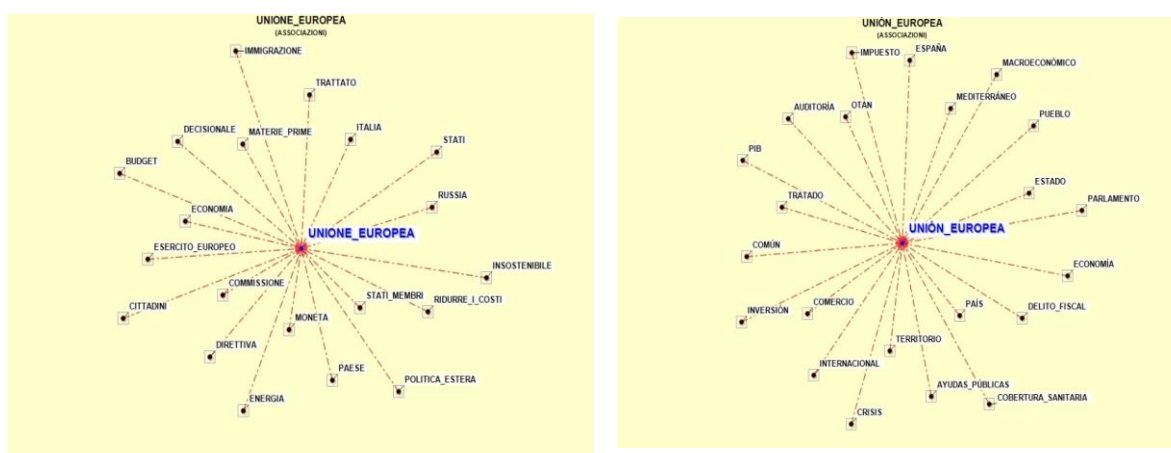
UNIONE_EUROPEA
(ASSOCIAZIONI)

IMMIGRAZIONE
TRATTATO
DECISIONALE
MATERIE_PRIME
ITALIA
STATI
BUDGET
RUSSIA
ECONOMIA
UNIONE_EUROPEA
ESERCITO_EUROPEO
INSOSTENIBILE
COMMISSIONE
STATI_MEMBRI
RIDURRE_I_COSTI
CITTADINI
MONETA
DIRETTIVA
PAESE
POLITICA_ESTERA
ENERGIA

UNIÓN_EUROPEA
(ASSOCIAZIONI)

IMPUESTO
ESPAÑA
MACROECONÓMICO
AUDITORÍA
OTAN
MEDITERRÁNEO
PUEBLO
PIB
ESTADO
TRATADO
PARLAMENTO
UNIÓN_EUROPEA
COMÚN
ECONOMÍA
COMERCIO
PAÍS
DELITO_FISCAL
INVERSIÓN
TERRITORIO
INTERNACIONAL
AYUDAS_PÚBLICAS
COBERTURA_SANITARIA
CRISIS